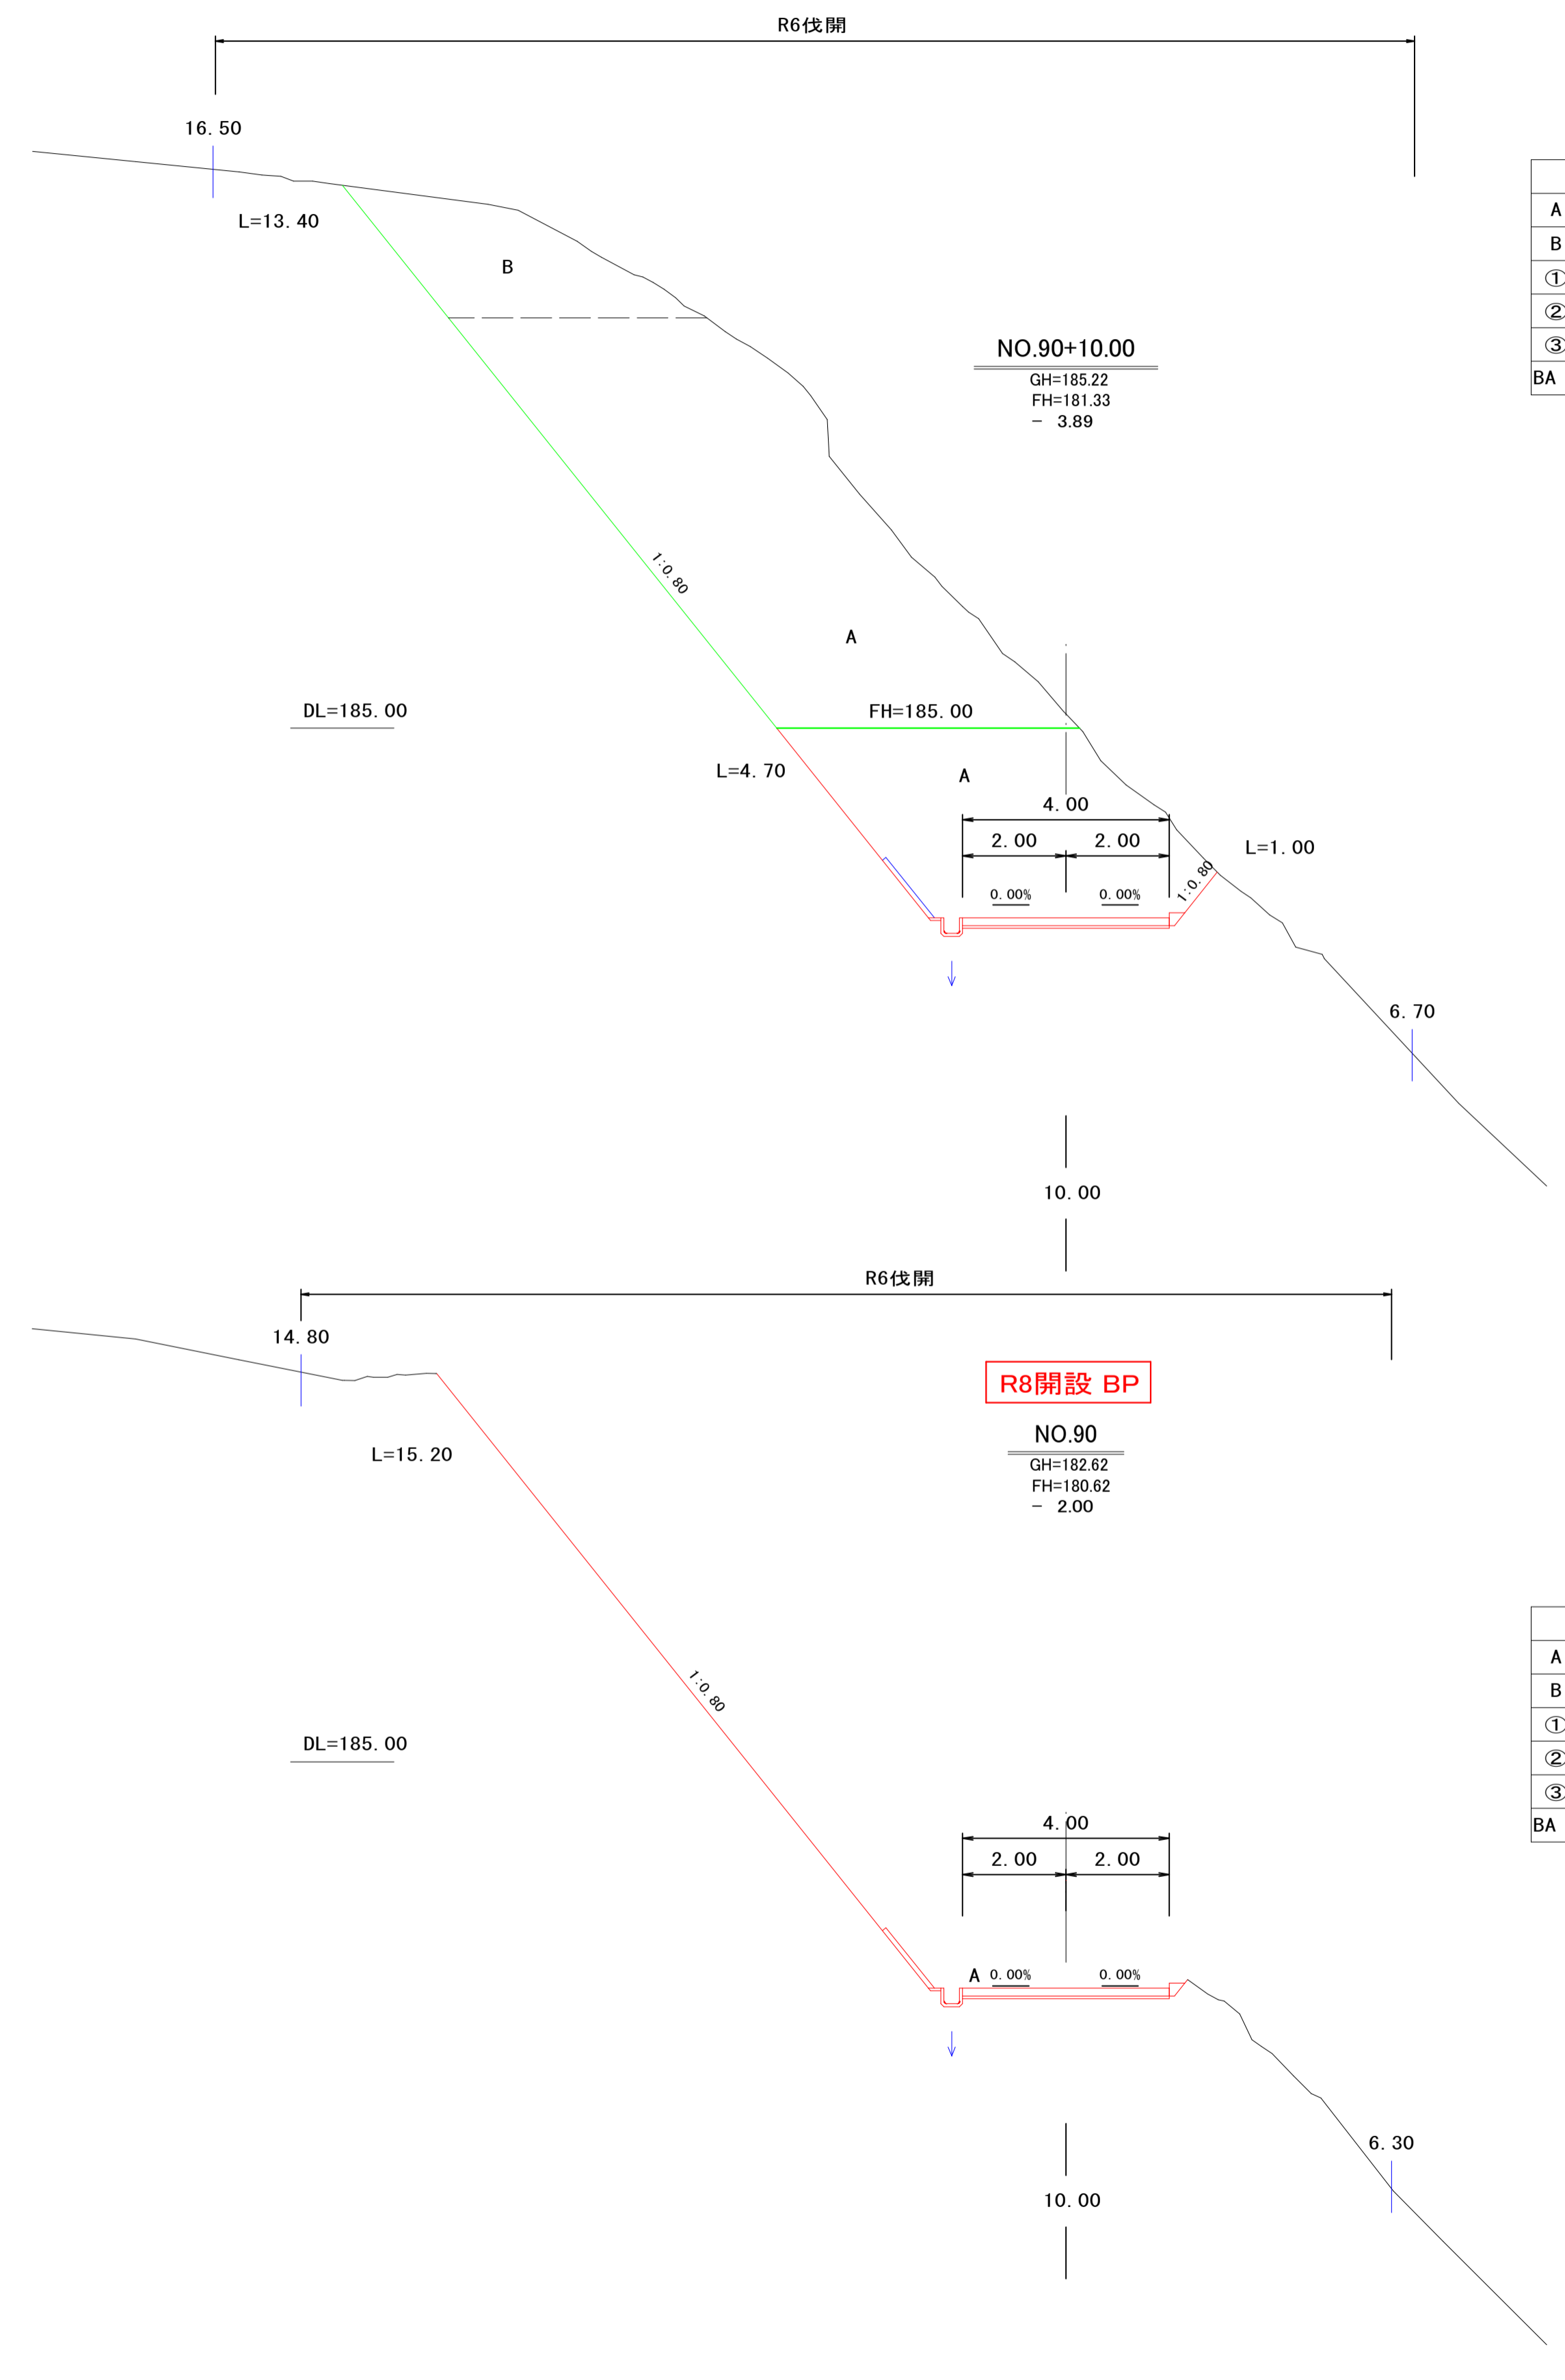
R6伐開

16. 50

L=13. 40

B

NO.90+10.00
GH=185.22
FH=181.33
－ 3.89

A

B

①

②

③

BA

1:0. 80

A

DL=185. 00

FH=185. 00

L=4. 70

A

4. 00

2. 00

2. 00

L=1. 00

1:0. 80

0. 00%

0. 00%

6. 70

10. 00

R6伐開

14. 80

R8開設 BP

NO.90
GH=182.62
FH=180.62
－ 2.00

L=15. 20

A

B

①

②

③

BA

1:0. 80

DL=185. 00

4. 00

2. 00

2. 00

A

0. 00%

0. 00%

6. 30

10. 00